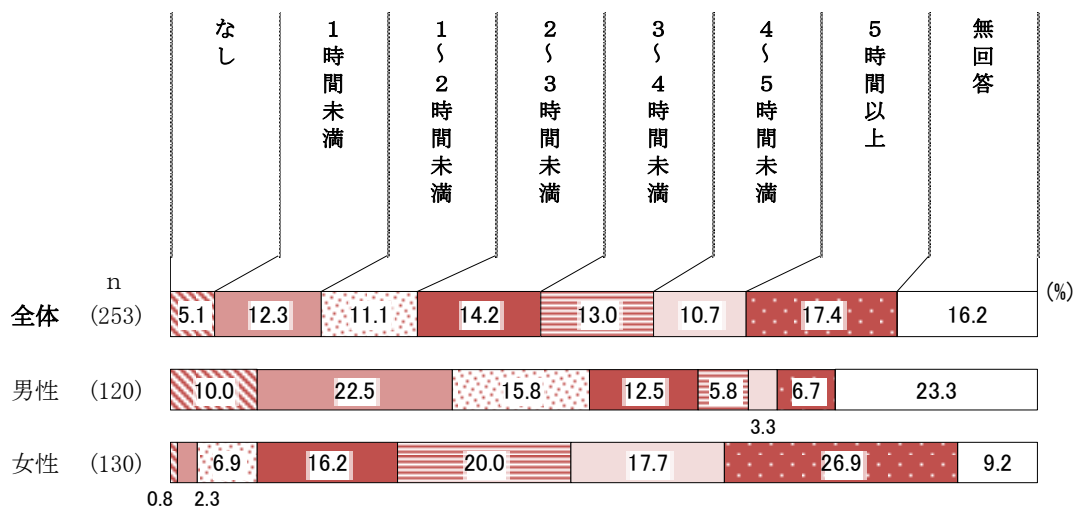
| | n | なし | 1時間未満 | 1~2時間未満 | 2~3時間未満 | 3~4時間未満 | 4~5時間未満 | 5時間以上 | 無回答 |
|---|---|---|---|---|---|---|---|---|---|
| 全体 | (253) | 5.1 | 12.3 | 11.1 | 14.2 | 13.0 | 10.7 | 17.4 | 16.2 |
| 男性 | (120) | 10.0 | 22.5 | 15.8 | 12.5 | 5.8 | 3.3 | 6.7 | 23.3 |
| 女性 | (130) | 0.8 | 2.3 | 6.9 | 16.2 | 20.0 | 17.7 | 26.9 | 9.2 |

(%)